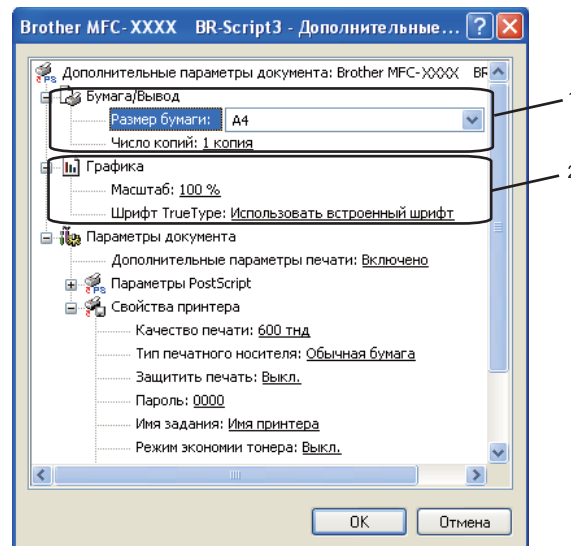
Brother MFC-XXXX BR-Script3 - Дополнительные...

Дополнительные параметры документа: Brother MFC-XXXX BR

Бумага/Вывод

Размер бумаги: A4

Число копий: 1 копия

Графика

Масштаб: 100 %

Шрифт TrueType: Использовать встроенный шрифт

Параметры документа

Дополнительные параметры печати: Включено

Параметры PostScript

Свойства принтера

Качество печати: 600 тнд

Тип печатного носителя: Обычная бумага

Защитить печать: Выкл.

Пароль: 0000

Имя задания: Имя принтера

Режим экономии тонера: Выкл.

1

2

OK

Отмена